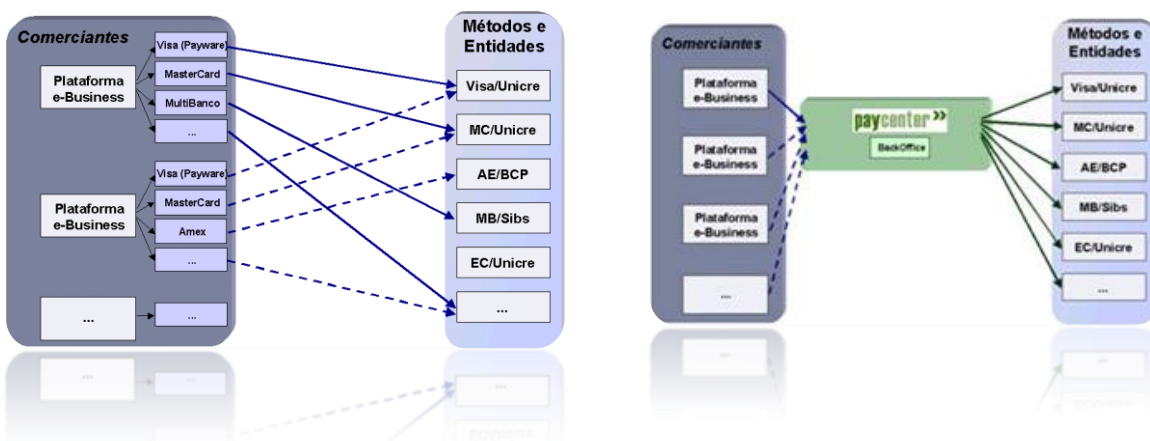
Comerciantes

Plataforma e-Business

Visa (Payware)

MasterCard

MultiBanco

...

Plataforma e-Business

Visa (Payware)

MasterCard

Amex

...

...

...

Métodos e Entidades

Visa/Unicre

MC/Unicre

AE/BCP

MB/Sibs

EC/Unicre

...

Comerciantes

Plataforma e-Business

Plataforma e-Business

Plataforma e-Business

...

paycenter

BackOffice

Métodos e Entidades

Visa/Unicre

MC/Unicre

AE/BCP

MB/Sibs

EC/Unicre

...